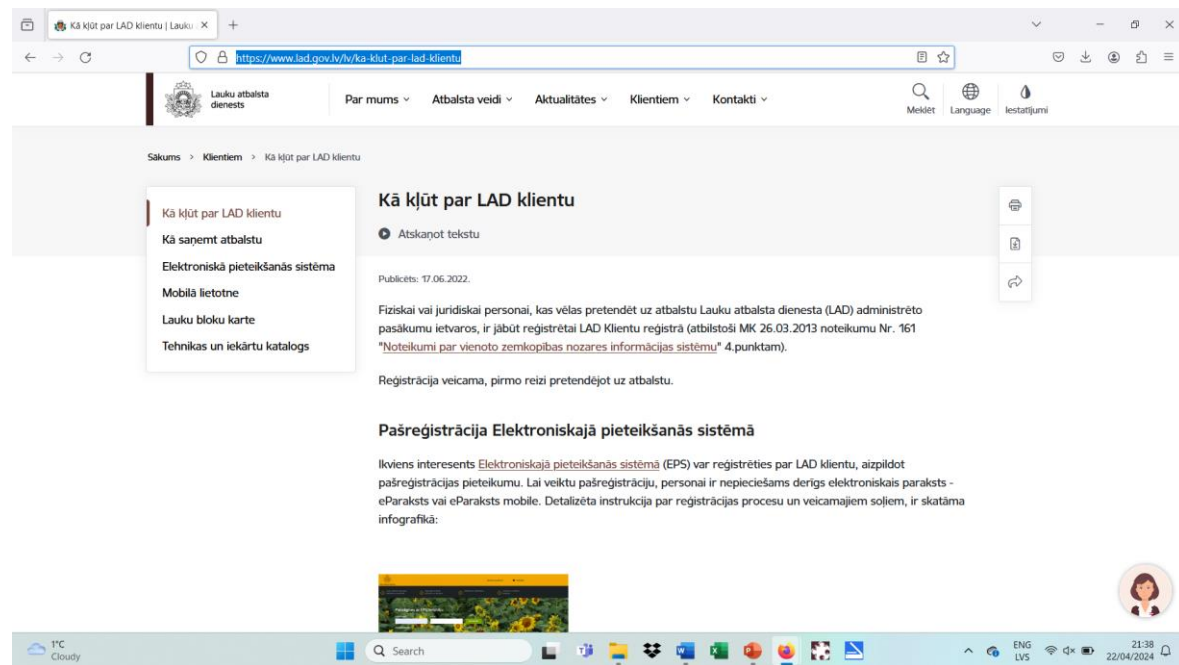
Kā kļūt par LAD klientu | Lauku ×
+
https://www.lad.gov.lv/lv/ka-klut-par-lad-klientu

Lauku atbalsta dienests
Par mums
Atbalsta veidi
Aktualitātes
Klientiem
Kontakti
Meklēt
Language
Iestatījumi

Sākums > Klientiem > Kā kļūt par LAD klientu

Kā kļūt par LAD klientu
Kā saņemt atbalstu
Elektroniskā pieteikšanās sistēma
Mobilā lietotne
Lauku bloku karte
Tehnikas un iekārtu katalogs

Kā kļūt par LAD klientu

Atskaņot tekstu

Publicēts: 17.06.2022.

Fiziskai vai juridiskai personai, kas vēlas pretendēt uz atbalstu Lauku atbalsta dienesta (LAD) administrēto pasākumu ietvaros, ir jābūt reģistrētai LAD Klientu reģistrā (atbilstoši MK 26.03.2013 noteikumu Nr. 161 "Noteikumi par vienoto zemkopības nozares informācijas sistēmu" 4.punktam).

Reģistrācija veicama, pirmo reizi pretendējot uz atbalstu.

Pašreģistrācija Elektroniskajā pieteikšanās sistēmā

Ikviens interesents Elektroniskajā pieteikšanās sistēmā (EPS) var reģistrēties par LAD klientu, aizpildot pašreģistrācijas pieteikumu. Lai veiktu pašreģistrāciju, personai ir nepieciešams derīgs elektroniskais paraksts - eParaksts vai eParaksts mobile. Detalizēta instrukcija par reģistrācijas procesu un veicamajiem soļiem, ir skatāma infografikā:

1°C
Cloudy
Search
ENG
LVS
21:38
22/04/2024